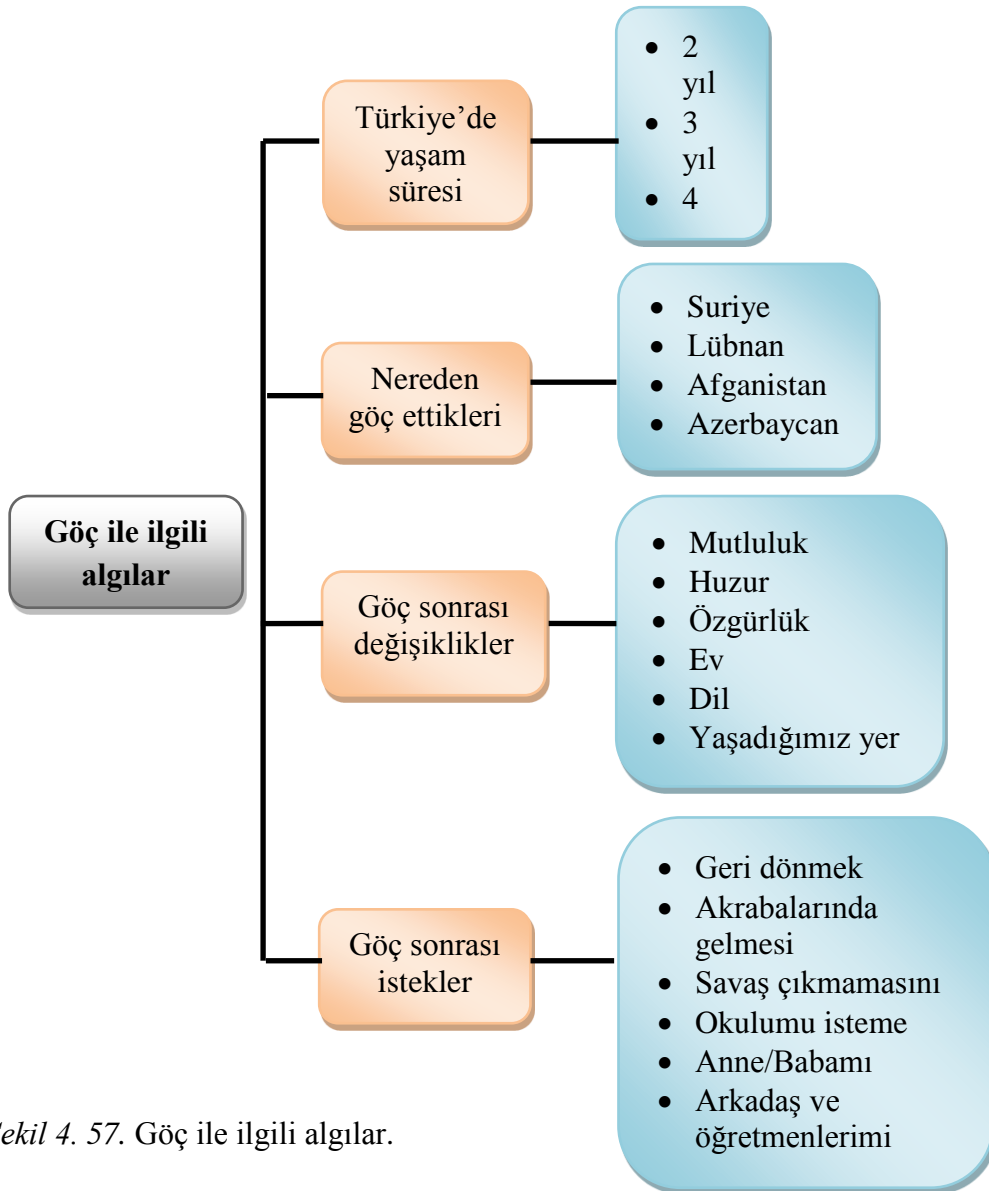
Göç ile ilgili algılar

Türkiye'de yaşam süresi

- 2 yıl
- 3 yıl
- 4

Nereden göç ettikleri

- Suriye
- Lübnan
- Afganistan
- Azerbaycan

Göç sonrası değişiklikler

- Mutluluk
- Huzur
- Özgürlük
- Ev
- Dil
- Yaşadığımız yer

Göç sonrası istekler

- Geri dönmek
- Akrabalarında gelmesi
- Savaş çıkmamasını
- Okulumu isteme
- Anne/Babamı
- Arkadaş ve öğretmenlerimi

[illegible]ekil 4. 57. Göç ile ilgili algılar.